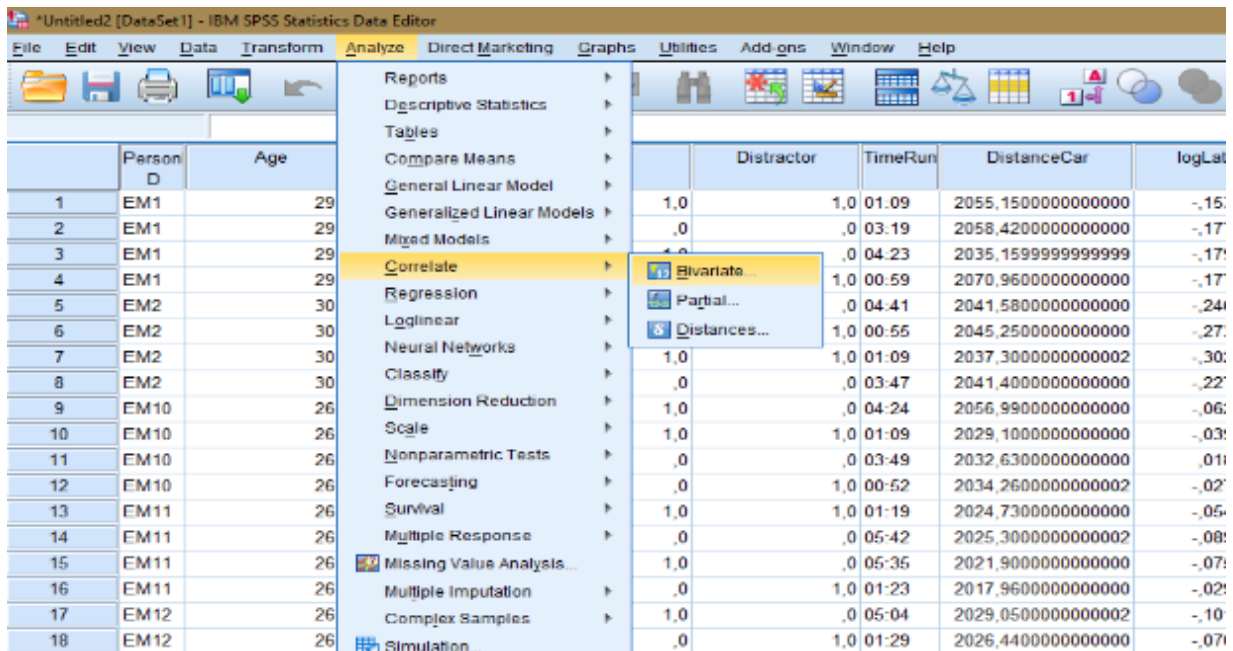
*Untitled2 [DataSet1] - IBM SPSS Statistics Data Editor

File Edit View Data Transform Analyze Direct Marketing Graphs Utilities Add-ons Window Help

Reports
Descriptive Statistics
Tables
Compare Means
General Linear Model
Generalized Linear Models
Mixed Models
Correlate
Regression
Loglinear
Neural Networks
Classify
Dimension Reduction
Scale
Nonparametric Tests
Forecasting
Survival
Multiple Response
Missing Value Analysis...
Multiple Imputation
Complex Samples
Simulation...

Bivariate...
Partial...
Distances...

| | PersonID | Age | | Distractor | TimeRun | DistanceCar | logLat |
|---|---|---|---|---|---|---|---|
| 1 | EM1 | 29 | 1,0 | 1,0 | 01:09 | 2055,1500000000000 | -,15 |
| 2 | EM1 | 29 | ,0 | ,0 | 03:19 | 2058,4200000000000 | -,17 |
| 3 | EM1 | 29 | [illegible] | ,0 | 04:23 | 2035,1599999999999 | -,17 |
| 4 | EM1 | 29 | | 1,0 | 00:59 | 2070,9600000000000 | -,17 |
| 5 | EM2 | 30 | | ,0 | 04:41 | 2041,5800000000000 | -,24 |
| 6 | EM2 | 30 | | 1,0 | 00:55 | 2045,2500000000000 | -,27 |
| 7 | EM2 | 30 | 1,0 | 1,0 | 01:09 | 2037,3000000000002 | -,30 |
| 8 | EM2 | 30 | ,0 | ,0 | 03:47 | 2041,4000000000000 | -,22 |
| 9 | EM10 | 26 | 1,0 | ,0 | 04:24 | 2056,9900000000000 | -,06 |
| 10 | EM10 | 26 | 1,0 | 1,0 | 01:09 | 2029,1000000000000 | -,03 |
| 11 | EM10 | 26 | ,0 | ,0 | 03:49 | 2032,6300000000000 | ,01 |
| 12 | EM10 | 26 | ,0 | 1,0 | 00:52 | 2034,2600000000002 | -,02 |
| 13 | EM11 | 26 | 1,0 | 1,0 | 01:19 | 2024,7300000000000 | -,05 |
| 14 | EM11 | 26 | ,0 | ,0 | 05:42 | 2025,3000000000002 | -,08 |
| 15 | EM11 | 26 | 1,0 | ,0 | 05:35 | 2021,9000000000000 | -,07 |
| 16 | EM11 | 26 | ,0 | 1,0 | 01:23 | 2017,9600000000000 | -,02 |
| 17 | EM12 | 26 | 1,0 | ,0 | 05:04 | 2029,0500000000002 | -,10 |
| 18 | EM12 | 26 | ,0 | 1,0 | 01:29 | 2026,4400000000000 | -,07 |